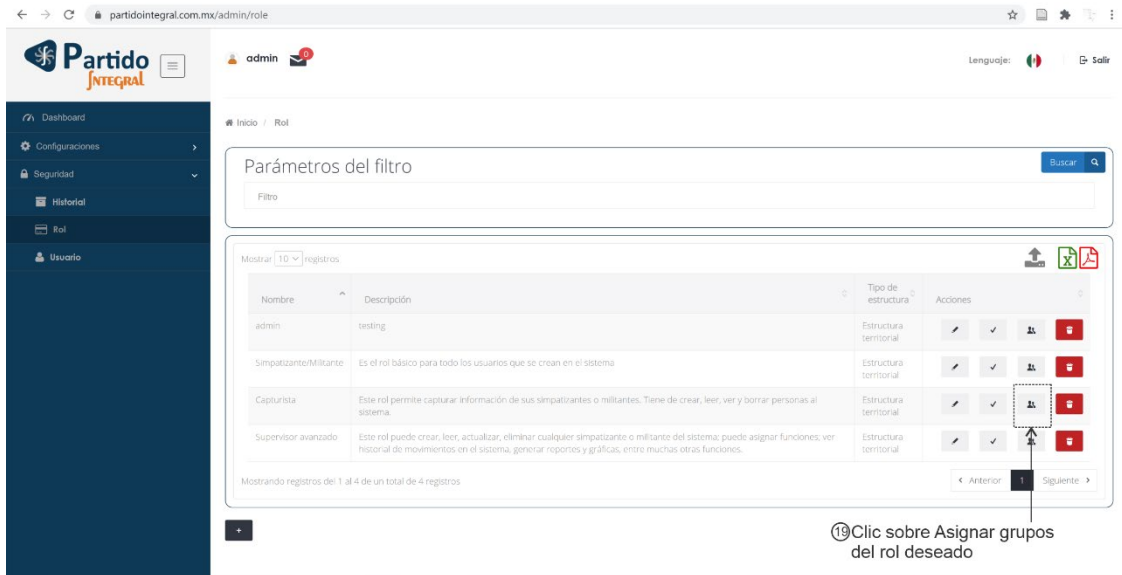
partidointegral.com.mx/admin/role

Partido Integral

admin 0

Lenguaje: Salir

Dashboard
Configuraciones
Seguridad
Historial
Rol
Usuario

Inicio / Rol

Parámetros del filtro

Buscar

Filtro

Mostrar 10 registros

| Nombre | Descripción | Tipo de estructura | Acciones |
|---|---|---|---|
| admin | testing | Estructura territorial | |
| Simpatizante/Militante | Es el rol básico para todo los usuarios que se crean en el sistema | Estructura territorial | |
| Capturista | Este rol permite capturar información de sus simpatizantes o militantes. Tiene de crear, leer, ver y borrar personas al sistema. | Estructura territorial | |
| Supervisor avanzado | Este rol puede crear, leer, actualizar, eliminar cualquier simpatizante o militante del sistema; puede asignar funciones; ver historial de movimientos en el sistema, generar reportes y gráficas, entro muchas otras funciones. | Estructura territorial | |

Mostrando registros del 1 al 4 de un total de 4 registros

Anterior 1 Siguiente

+

⑲Clic sobre Asignar grupos del rol deseado